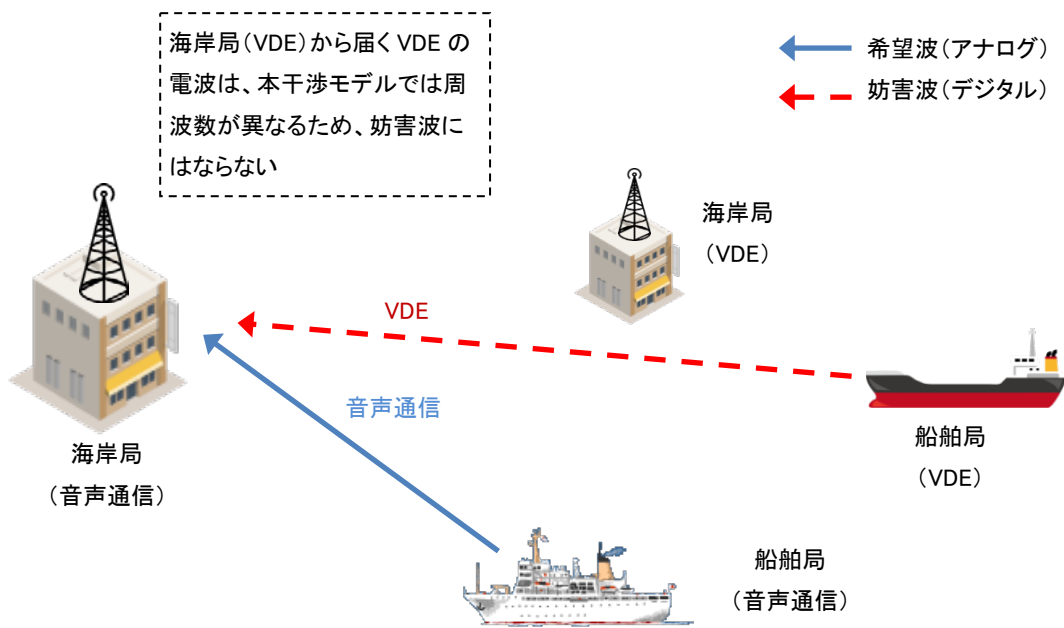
海岸局（VDE）から届くVDE の電波は、本干渉モデルでは周波数が異なるため、妨害波にはならない

希望波（アナログ）
妨害波（デジタル）

海岸局
（VDE）

VDE

音声通信

海岸局
（音声通信）

船舶局
（VDE）

船舶局
（音声通信）